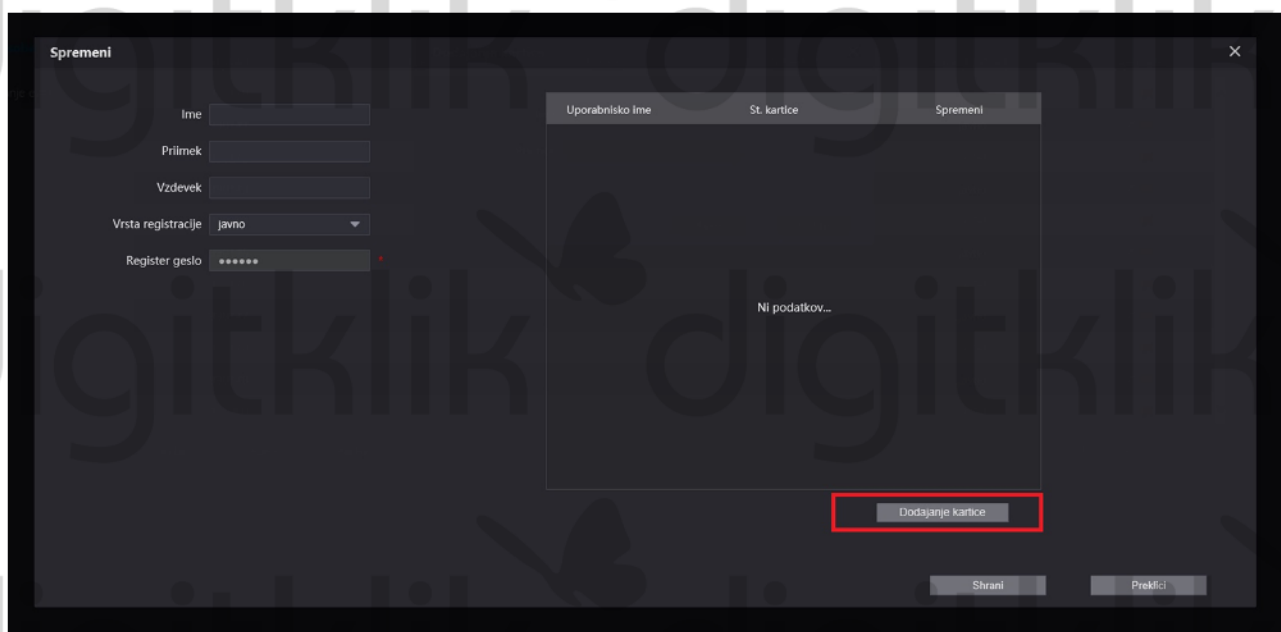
digitklik digitklik

Spremeni

×

Ime

Priimek

Vzdevek

Vrsta registracije javno

Register geslo ••••••

*

| Uporabnisko ime | St. kartice | Spremeni |
|---|---|---|

Ni podatkov...

Dodajanje kartice

Shrani

Prekliči

digitklik digitklik

digitklik digitklik